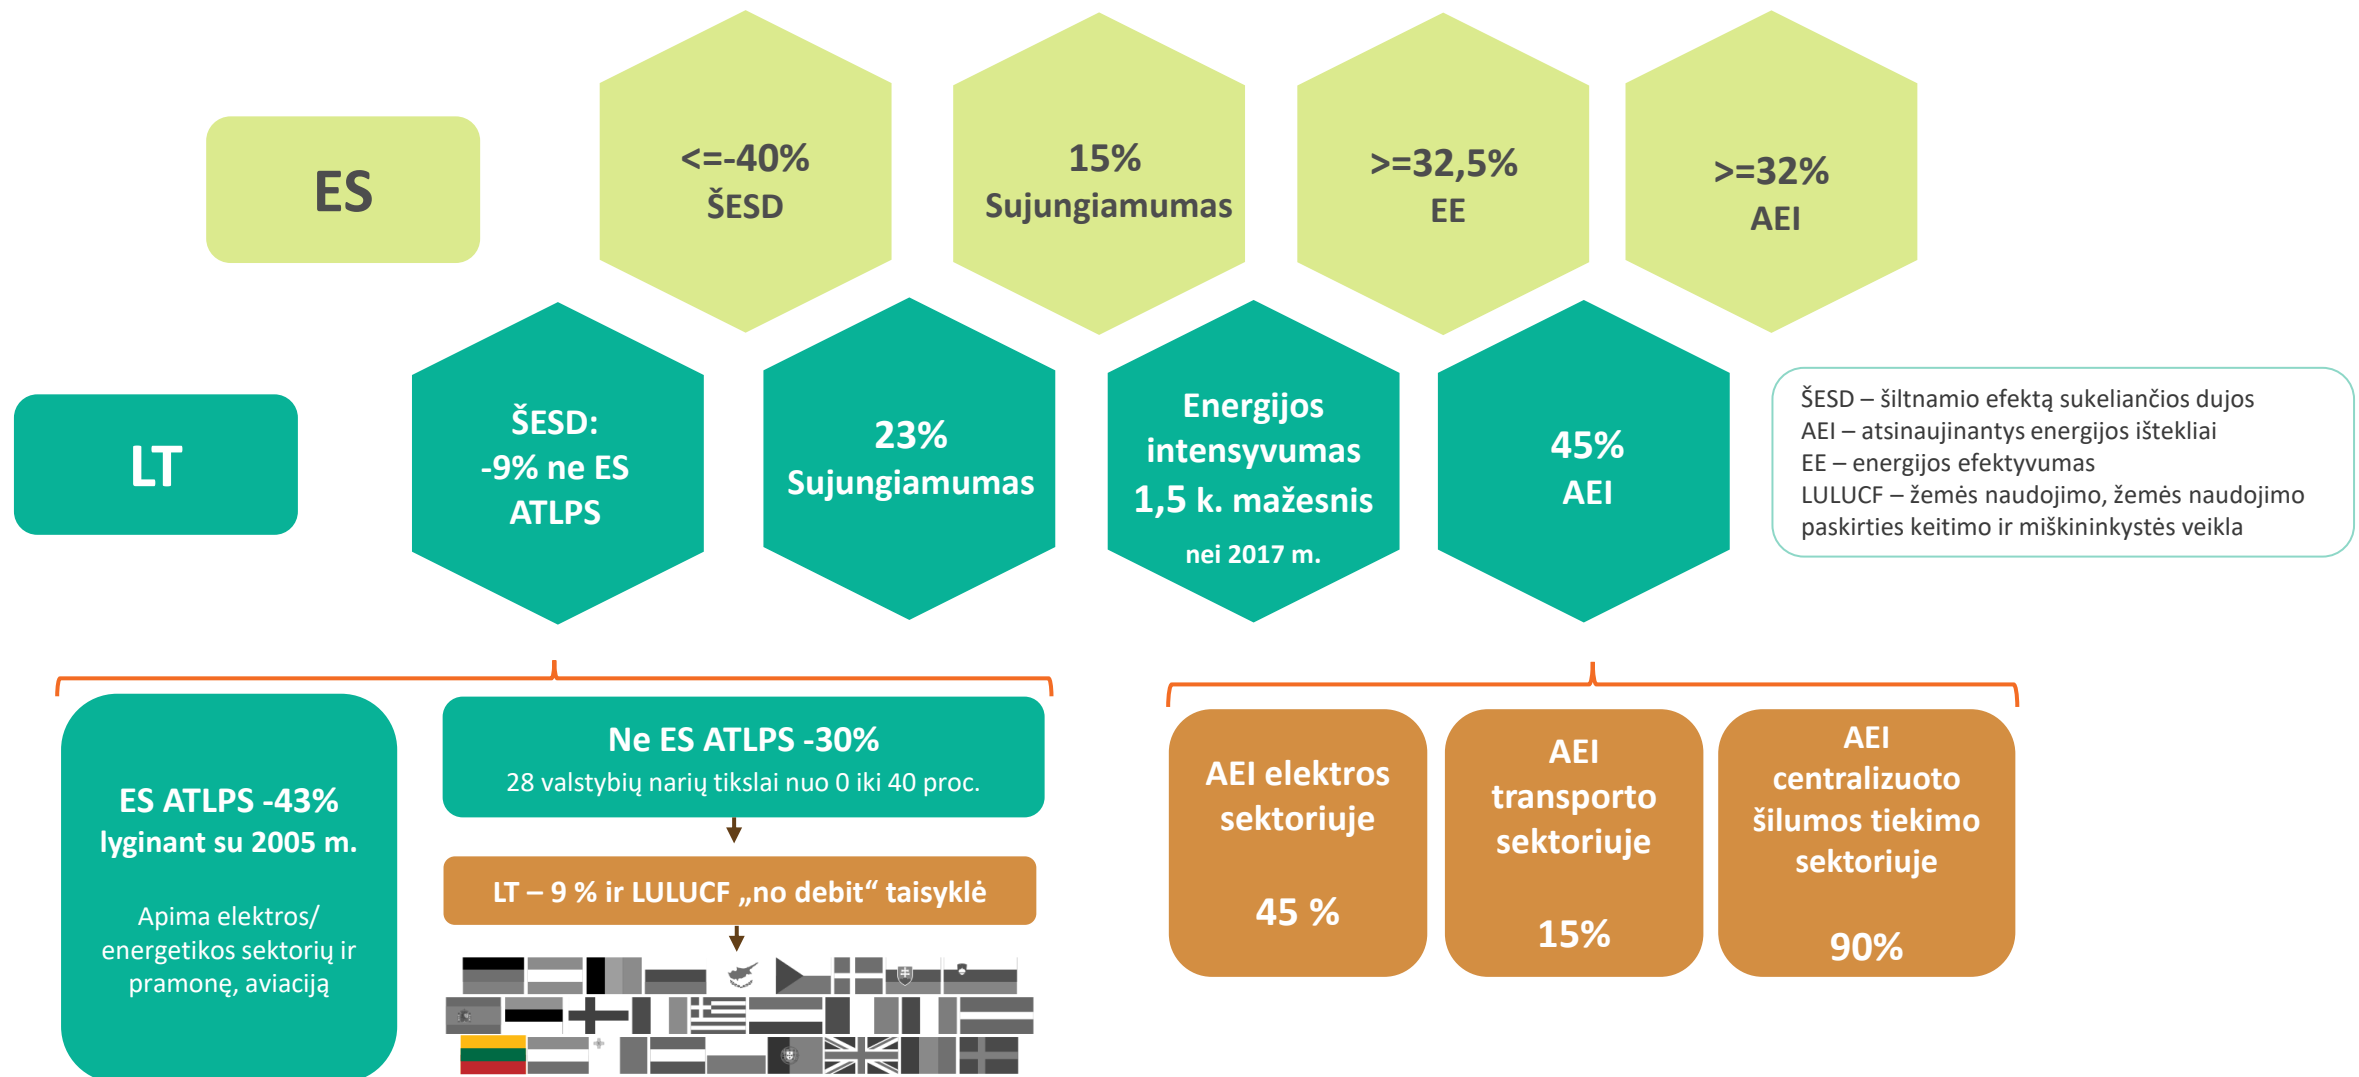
ES

<=-40%
ŠESD

15%
Sujungiamumas

>=32,5%
EE

>=32%
AEI

LT

ŠESD:
-9% ne ES
ATLPS

23%
Sujungiamumas

Energijos intensyvumas 1,5 k. mažesnis
nei 2017 m.

45%
AEI

ŠESD – šiltnamio efektą sukeliančios dujos
AEI – atsinaujinantys energijos ištekliai
EE – energijos efektyvumas
LULUCF – žemės naudojimo, žemės naudojimo paskirties keitimo ir miškininkystės veikla

ES ATLPS -43%
lyginant su 2005 m.

Apima elektros/ energetikos sektorių ir pramonę, aviaciją

Ne ES ATLPS -30%
28 valstybių narių tikslai nuo 0 iki 40 proc.

LT – 9 % ir LULUCF „no debit“ taisyklė

AEI elektros sektoriuje

45 %

AEI transporto sektoriuje

15%

AEI centralizuoto šilumos tiekimo sektoriuje

90%